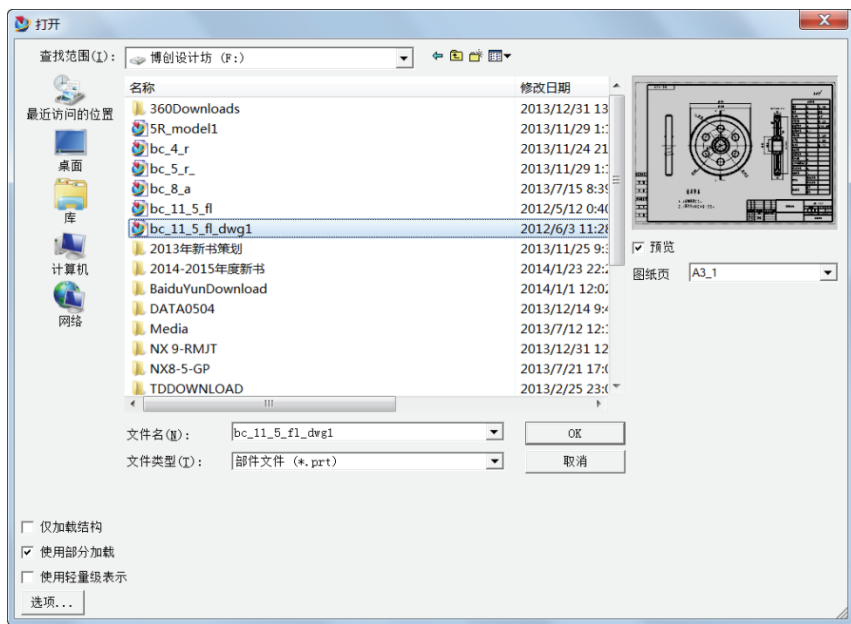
打开

查找范围(I): 博创设计坊 (F:)

最近访问的位置
桌面
库
计算机
网络

| 名称 | 修改日期 |
|---|---|
| 360Downloads | 2013/12/31 13 |
| 5R_model1 | 2013/11/29 1: |
| bc_4_r | 2013/11/24 21 |
| bc_5_r_ | 2013/11/29 1: |
| bc_8_a | 2013/7/15 8:3 |
| bc_11_5_fl | 2012/5/12 0:4 |
| bc_11_5_fl_dwg1 | 2012/6/3 11:2 |
| 2013年新书策划 | 2013/11/25 9: |
| 2014-2015年度新书 | 2014/1/23 22: |
| BaiduYunDownload | 2014/1/1 12:0 |
| DATA0504 | 2013/12/14 9: |
| Media | 2013/7/12 12: |
| NX 9-RMJT | 2013/12/31 12 |
| NX8-5-GP | 2013/7/21 17: |
| TDDOWNLOAD | 2013/2/25 23: |

☑ 预览
图纸页 A3_1

文件名(N): bc_11_5_fl_dwg1
文件类型(T): 部件文件 (*.prt)
OK
取消

☐ 仅加载结构
☑ 使用部分加载
☐ 使用轻量级表示
选项...